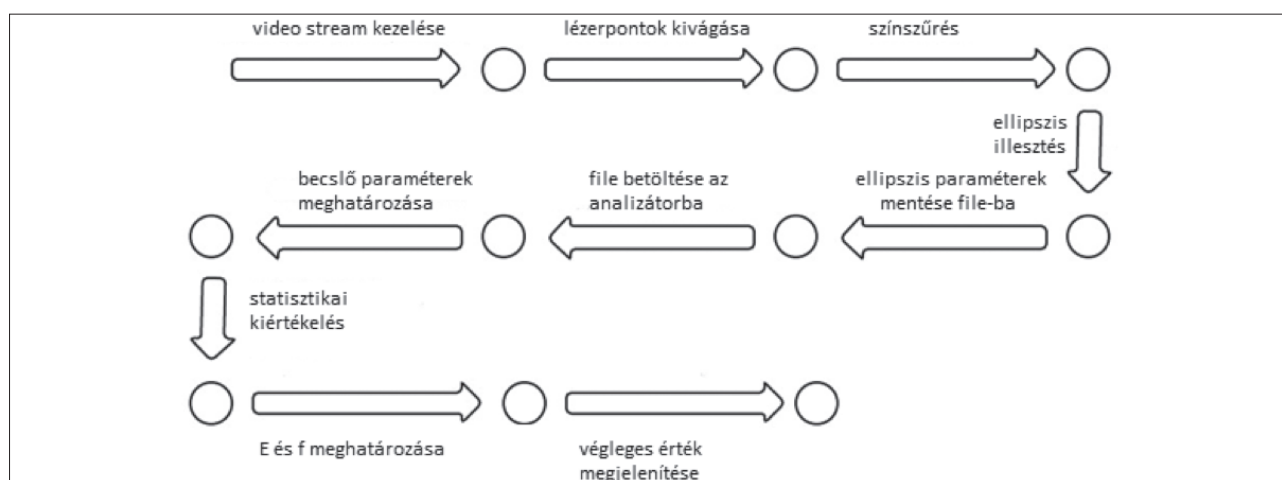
video stream kezelése

lézerpontok kivágása

színszűrés

ellipszis illesztés

ellipszis paraméterek mentése file-ba

file betöltése az analizátorba

becslő paraméterek meghatározása

statisztikai kiértékelés

E és f meghatározása

végleges érték megjelenítése